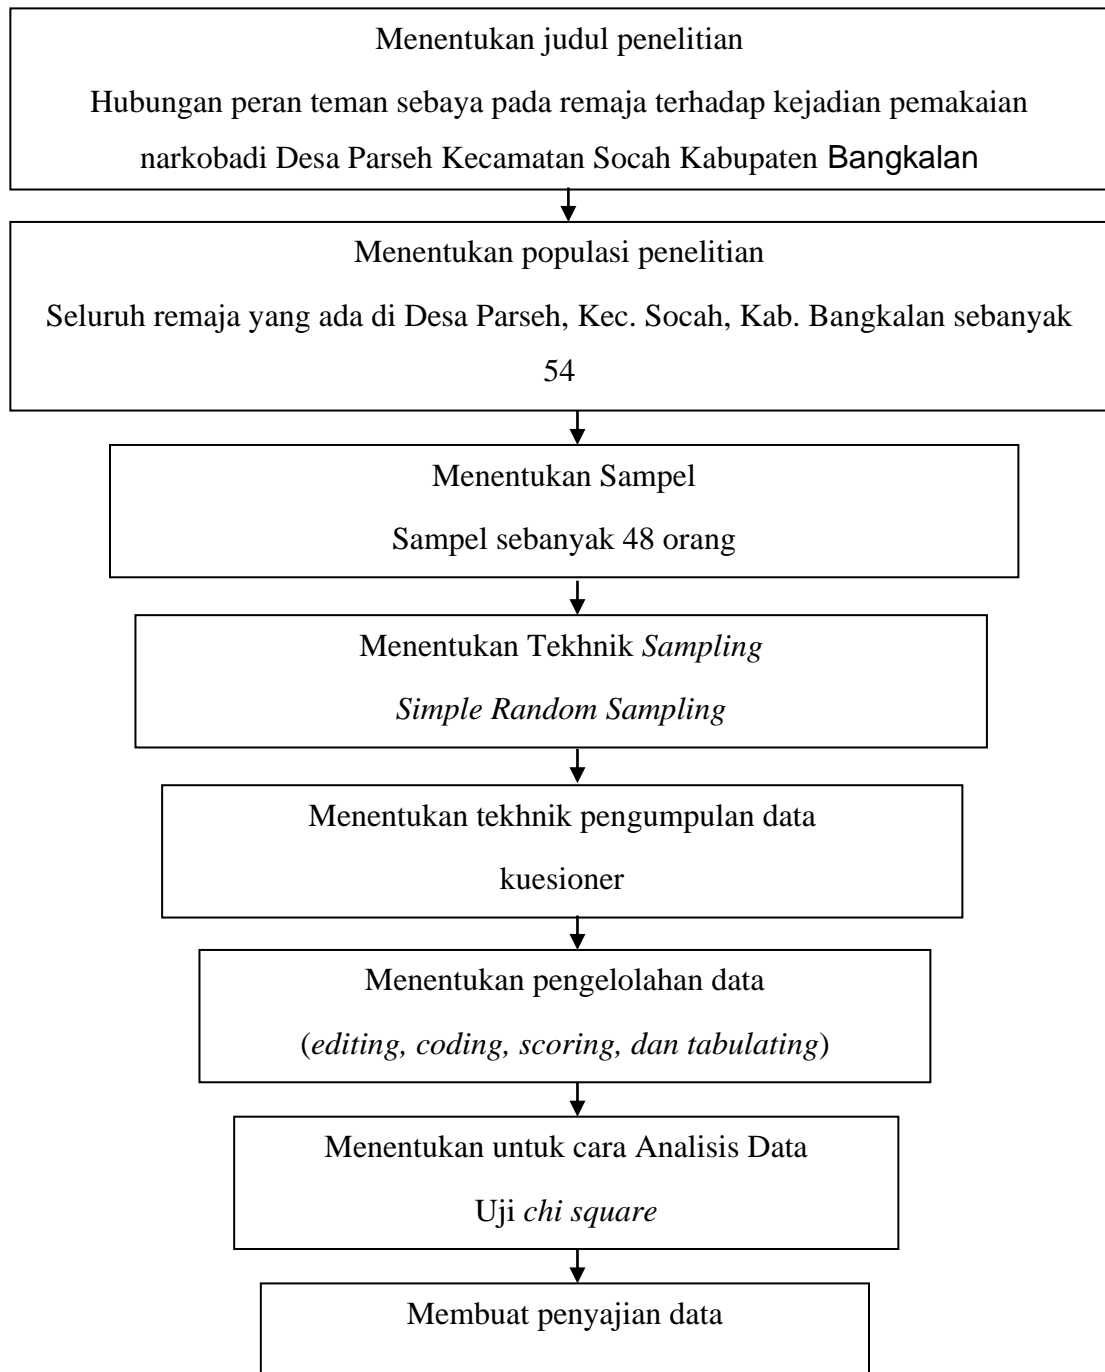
Menentukan judul penelitian

Hubungan peran teman sebaya pada remaja terhadap kejadian pemakaian narkobadi Desa Parseh Kecamatan Socah Kabupaten Bangkalan

Menentukan populasi penelitian

Seluruh remaja yang ada di Desa Parseh, Kec. Socah, Kab. Bangkalan sebanyak 54

Menentukan Sampel

Sampel sebanyak 48 orang

Menentukan Tekhnik Sampling

Simple Random Sampling

Menentukan tekhnik pengumpulan data

kuesioner

Menentukan pengelolahan data

(editing, coding, scoring, dan tabulating)

Menentukan untuk cara Analisis Data

Uji chi square

Membuat penyajian data